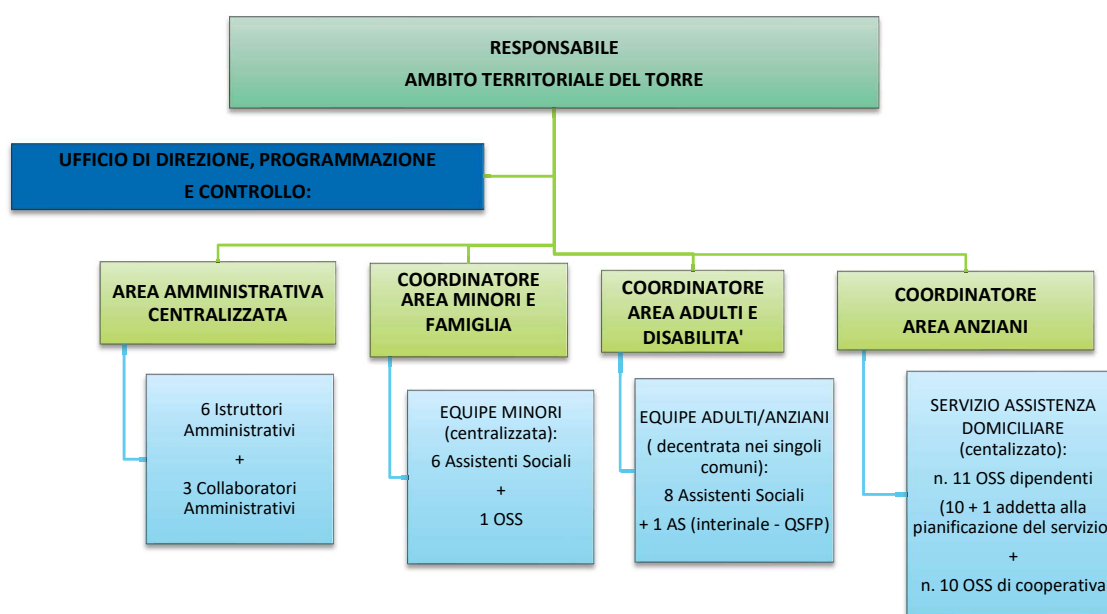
RESPONSABILE
AMBITO TERRITORIALE DEL TORRE

UFFICIO DI DIREZIONE, PROGRAMMAZIONE E CONTROLLO:

AREA AMMINISTRATIVA CENTRALIZZATA

6 Istruttori Amministrativi
+
3 Collaboratori Amministrativi

COORDINATORE AREA MINORI E FAMIGLIA

EQUIPE MINORI (centralizzata):
6 Assistenti Sociali
+
1 OSS

COORDINATORE AREA ADULTI E DISABILITA'

EQUIPE ADULTI/ANZIANI ( decentrata nei singoli comuni):
8 Assistenti Sociali
+ 1 AS (interinale - QSFP)

COORDINATORE AREA ANZIANI

SERVIZIO ASSISTENZA DOMICILIARE (centalizzato):
n. 11 OSS dipendenti
(10 + 1 addetta alla pianificazione del servizio
+
n. 10 OSS di cooperativa